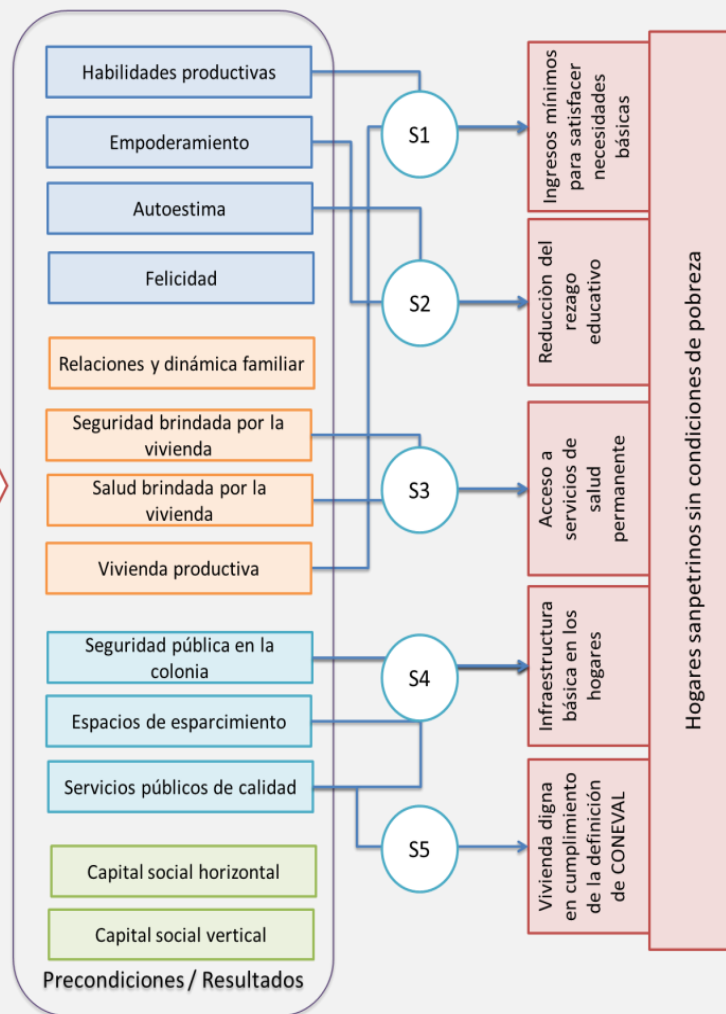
Habilidades productivas

Empoderamiento

Autoestima

Felicidad

Relaciones y dinámica familiar

Seguridad brindada por la vivienda

Salud brindada por la vivienda

Vivienda productiva

Seguridad pública en la colonia

Espacios de esparcimiento

Servicios públicos de calidad

Capital social horizontal

Capital social vertical

Precondiciones / Resultados

S1

S2

S3

S4

S5

Ingresos mínimos para satisfacer necesidades básicas

Reducciòn del rezago educativo

Acceso a servicios de salud permanente

Infraestructura básica en los hogares

Vivienda digna en cumplimiento de la definción de CONEVAL

Hogares sanpetrinos sin condiciones de pobreza